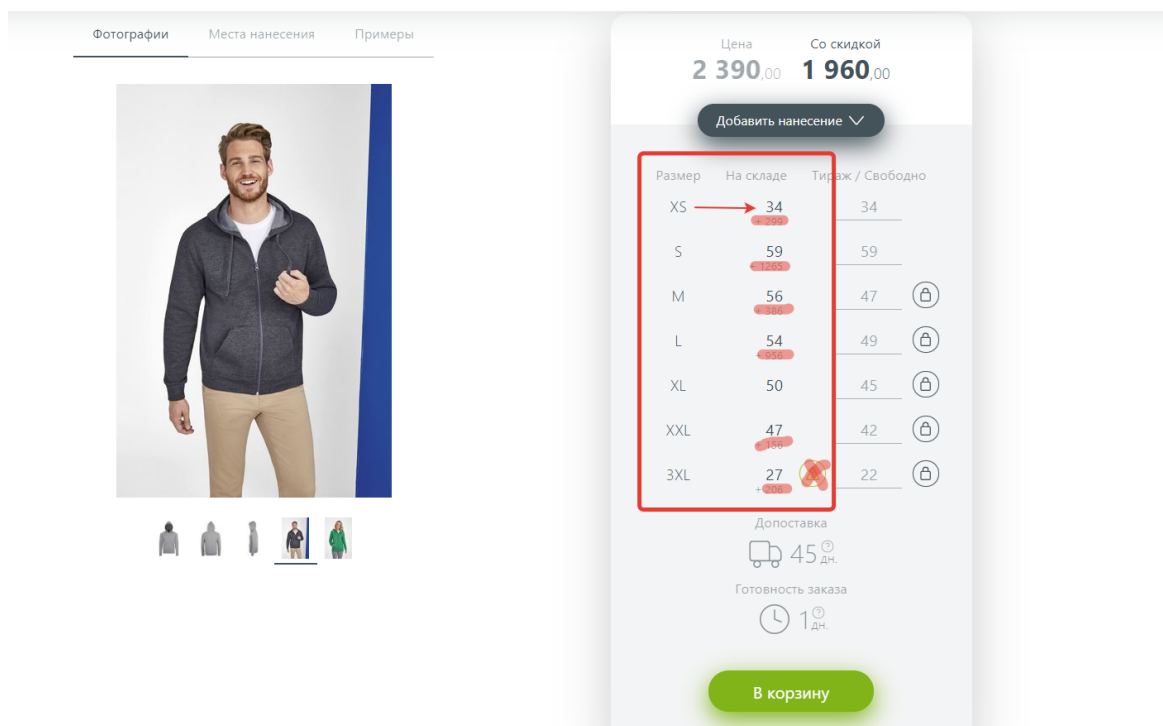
Фотографии Места нанесения Примеры

Цена 2 390,00 Со скидкой 1 960,00

Добавить нанесение

| Размер | На складе | Тираж / Свободно |
|---|---|---|
| XS | 34 + 299 | 34 |
| S | 59 + 1265 | 59 |
| M | 56 + 386 | 47 |
| L | 54 + 956 | 49 |
| XL | 50 | 45 |
| XXL | 47 + 156 | 42 |
| 3XL | 27 + 206 | 22 |

Допоставка
45 дн.

Готовность заказа
1 дн.

В корзину